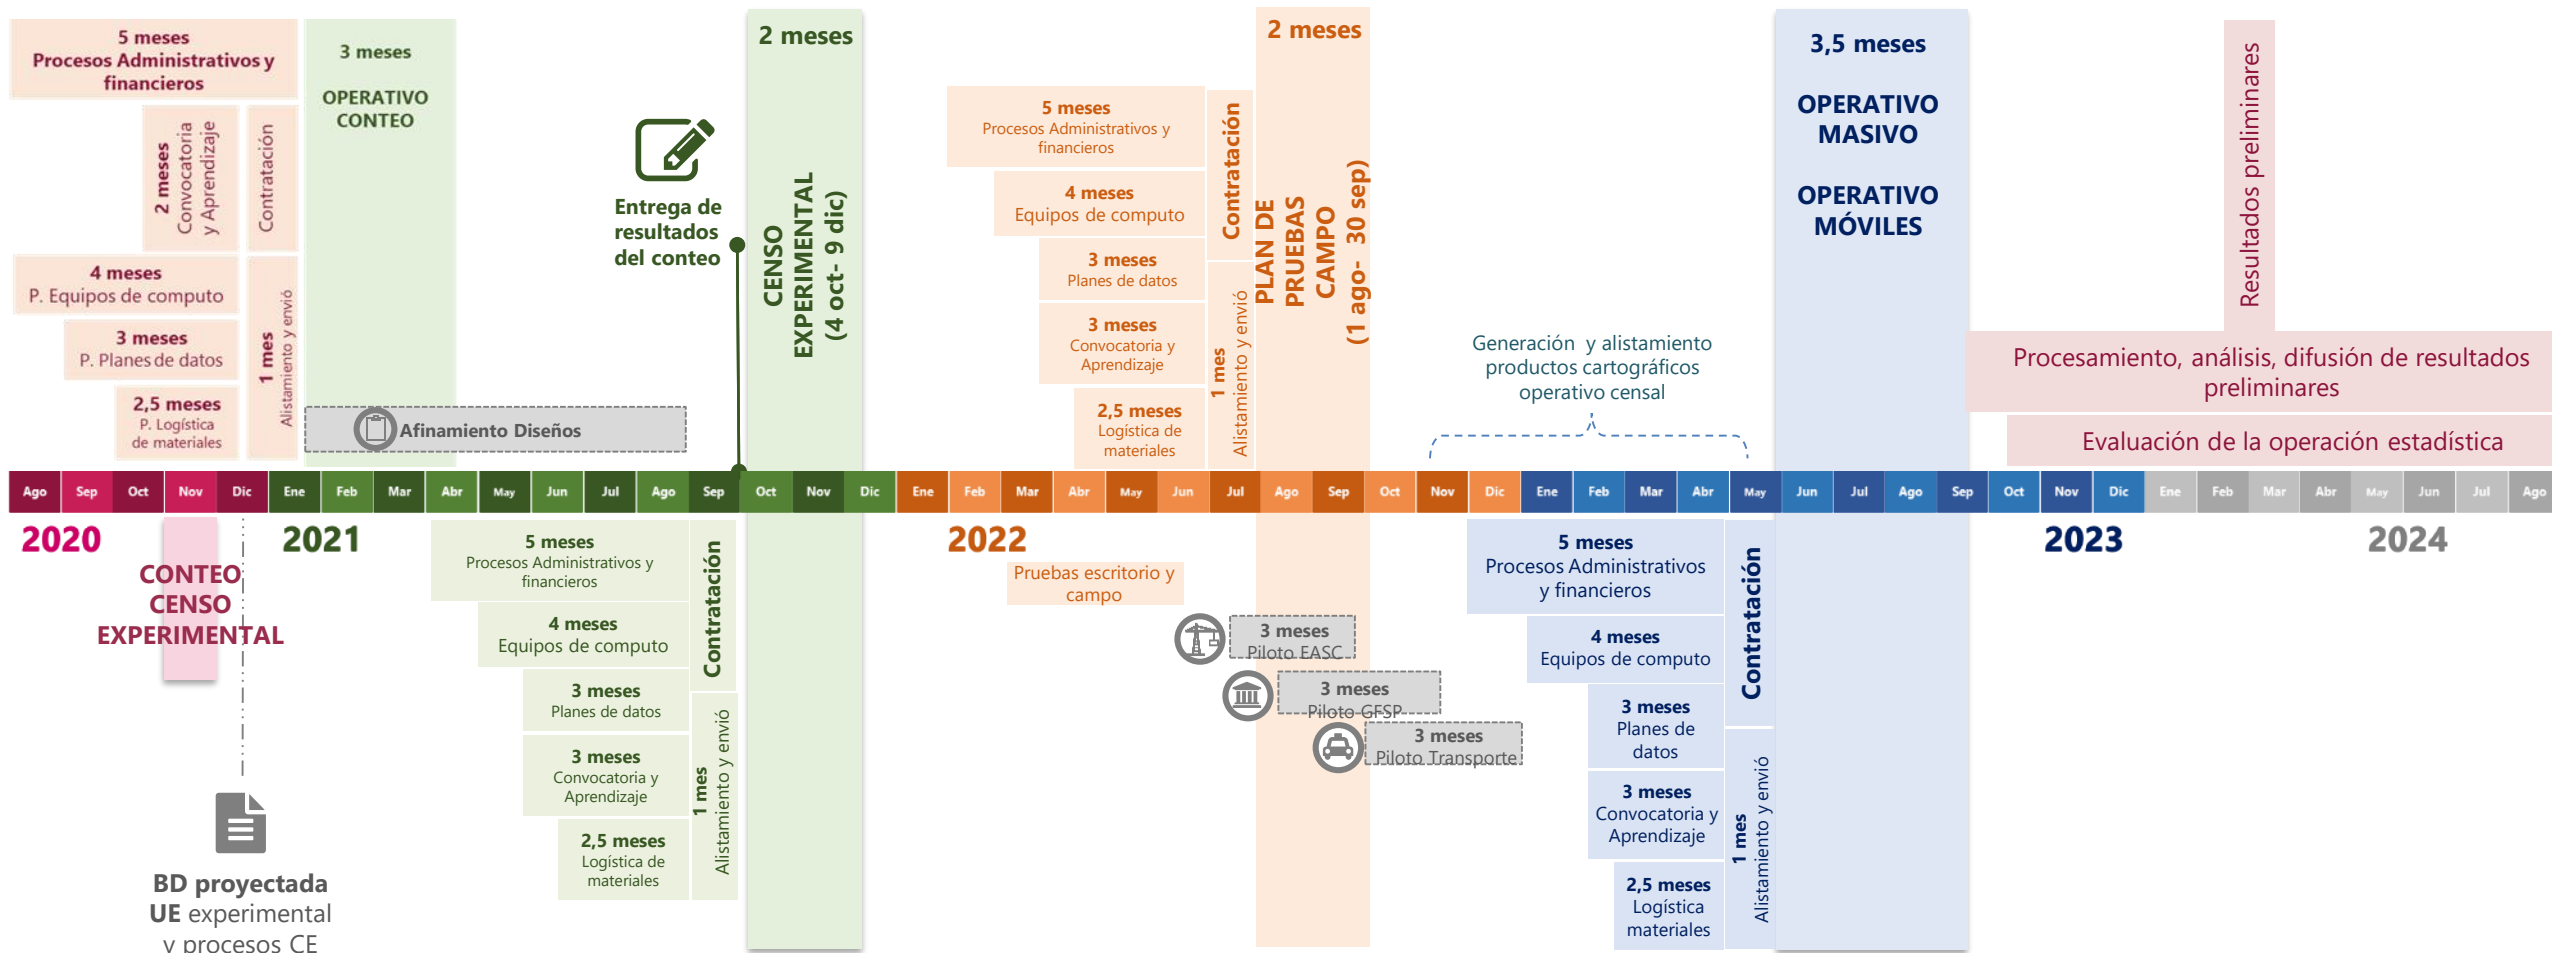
5 meses
Procesos Administrativos y financieros

2 meses
Convocatoria y Aprendizaje

Contratación

4 meses
P. Equipos de computo

3 meses
P. Planes de datos

2,5 meses
P. Logística de materiales

1 mes
Alistamiento y envió

3 meses

OPERATIVO CONTEO

Afinamiento Diseños

Entrega de resultados del conteo

2 meses

CENSO EXPERIMENTAL (4 oct- 9 dic)

5 meses
Procesos Administrativos y financieros

4 meses
Equipos de computo

3 meses
Planes de datos

3 meses
Convocatoria y Aprendizaje

2,5 meses
Logística de materiales

Contratación

1 mes
Alistamiento y envió

2 meses

PLAN DE PRUEBAS CAMPO (1 ago- 30 sep)

Generación y alistamiento productos cartográficos operativo censal

3,5 meses

OPERATIVO MASIVO

OPERATIVO MÓVILES

Resultados preliminares

Procesamiento, análisis, difusión de resultados preliminares

Evaluación de la operación estadística

Ago Sep Oct Nov Dic Ene Feb Mar Abr May Jun Jul Ago Sep Oct Nov Dic Ene Feb Mar Abr May Jun Jul Ago Sep Oct Nov Dic Ene Feb Mar Abr May Jun Jul Ago Sep Oct Nov Dic Ene Feb Mar Abr May Jun Jul Ago

2020

CONTEO CENSO EXPERIMENTAL

BD proyectada UE experimental y procesos CE

2021

5 meses
Procesos Administrativos y financieros

4 meses
Equipos de computo

3 meses
Planes de datos

3 meses
Convocatoria y Aprendizaje

2,5 meses
Logística de materiales

Contratación

1 mes
Alistamiento y envió

2022

Pruebas escritorio y campo

3 meses
Piloto EASC

3 meses
Piloto GFSP

3 meses
Piloto Transporte

5 meses
Procesos Administrativos y financieros

4 meses
Equipos de computo

3 meses
Planes de datos

3 meses
Convocatoria y Aprendizaje

2,5 meses
Logística materiales

Contratación

1 mes
Alistamiento y envió

2023

2024